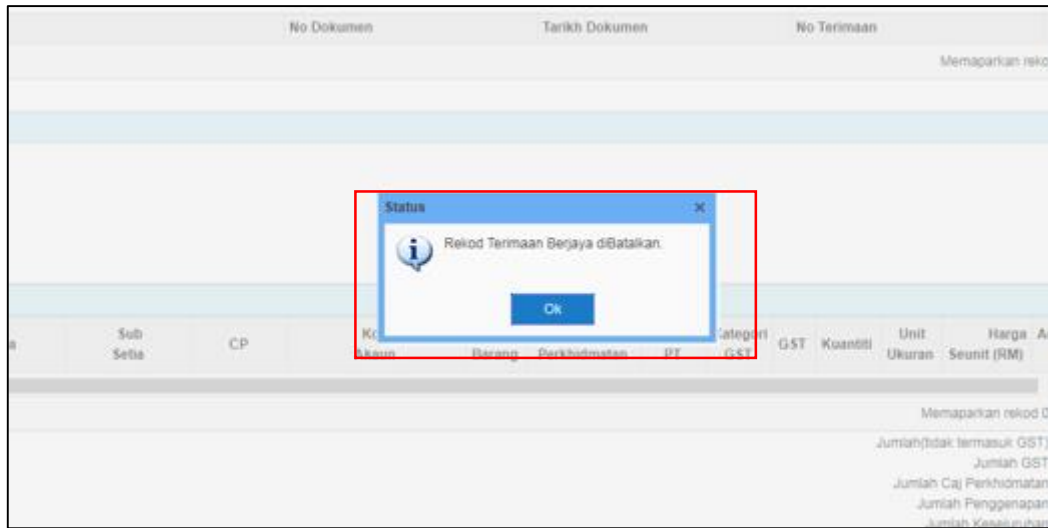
No Dokumen Tarikh Dokumen No Terimaan

Memaparkan reko

Status

Rekod Terimaan Berjaya diBatalkan.

Ok

Sub Setia CP Ko Akaun Barang Perkhidmatan PT Kategori GST GST Kuantiti Unit Ukuran Harga Seunit (RM)

Memaparkan rekod 0

Jumlah(tidak termasuk GST)

Jumlah GST

Jumlah Caj Perkhidmatan

Jumlah Penggenapan

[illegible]